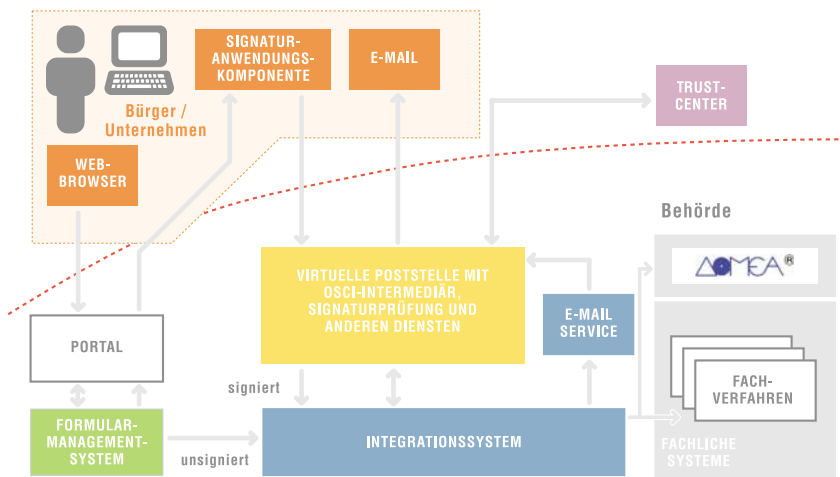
Bürger / Unternehmen

WEB-BROWSER

SIGNATUR-ANWENDUNGS-KOMPONENTE

E-MAIL

TRUST-CENTER

Behörde

DOMEA®

VIRTUELLE POSTSTELLE MIT OSCI-INTERMEDIÄR, SIGNATURPRÜFUNG UND ANDEREN DIENSTEN

E-MAIL SERVICE

PORTAL

signiert

FACH-VERFAHREN

FORMULAR-MANAGEMENT-SYSTEM

unsigniert

INTEGRATIONSSYSTEM

FACHLICHE SYSTEME